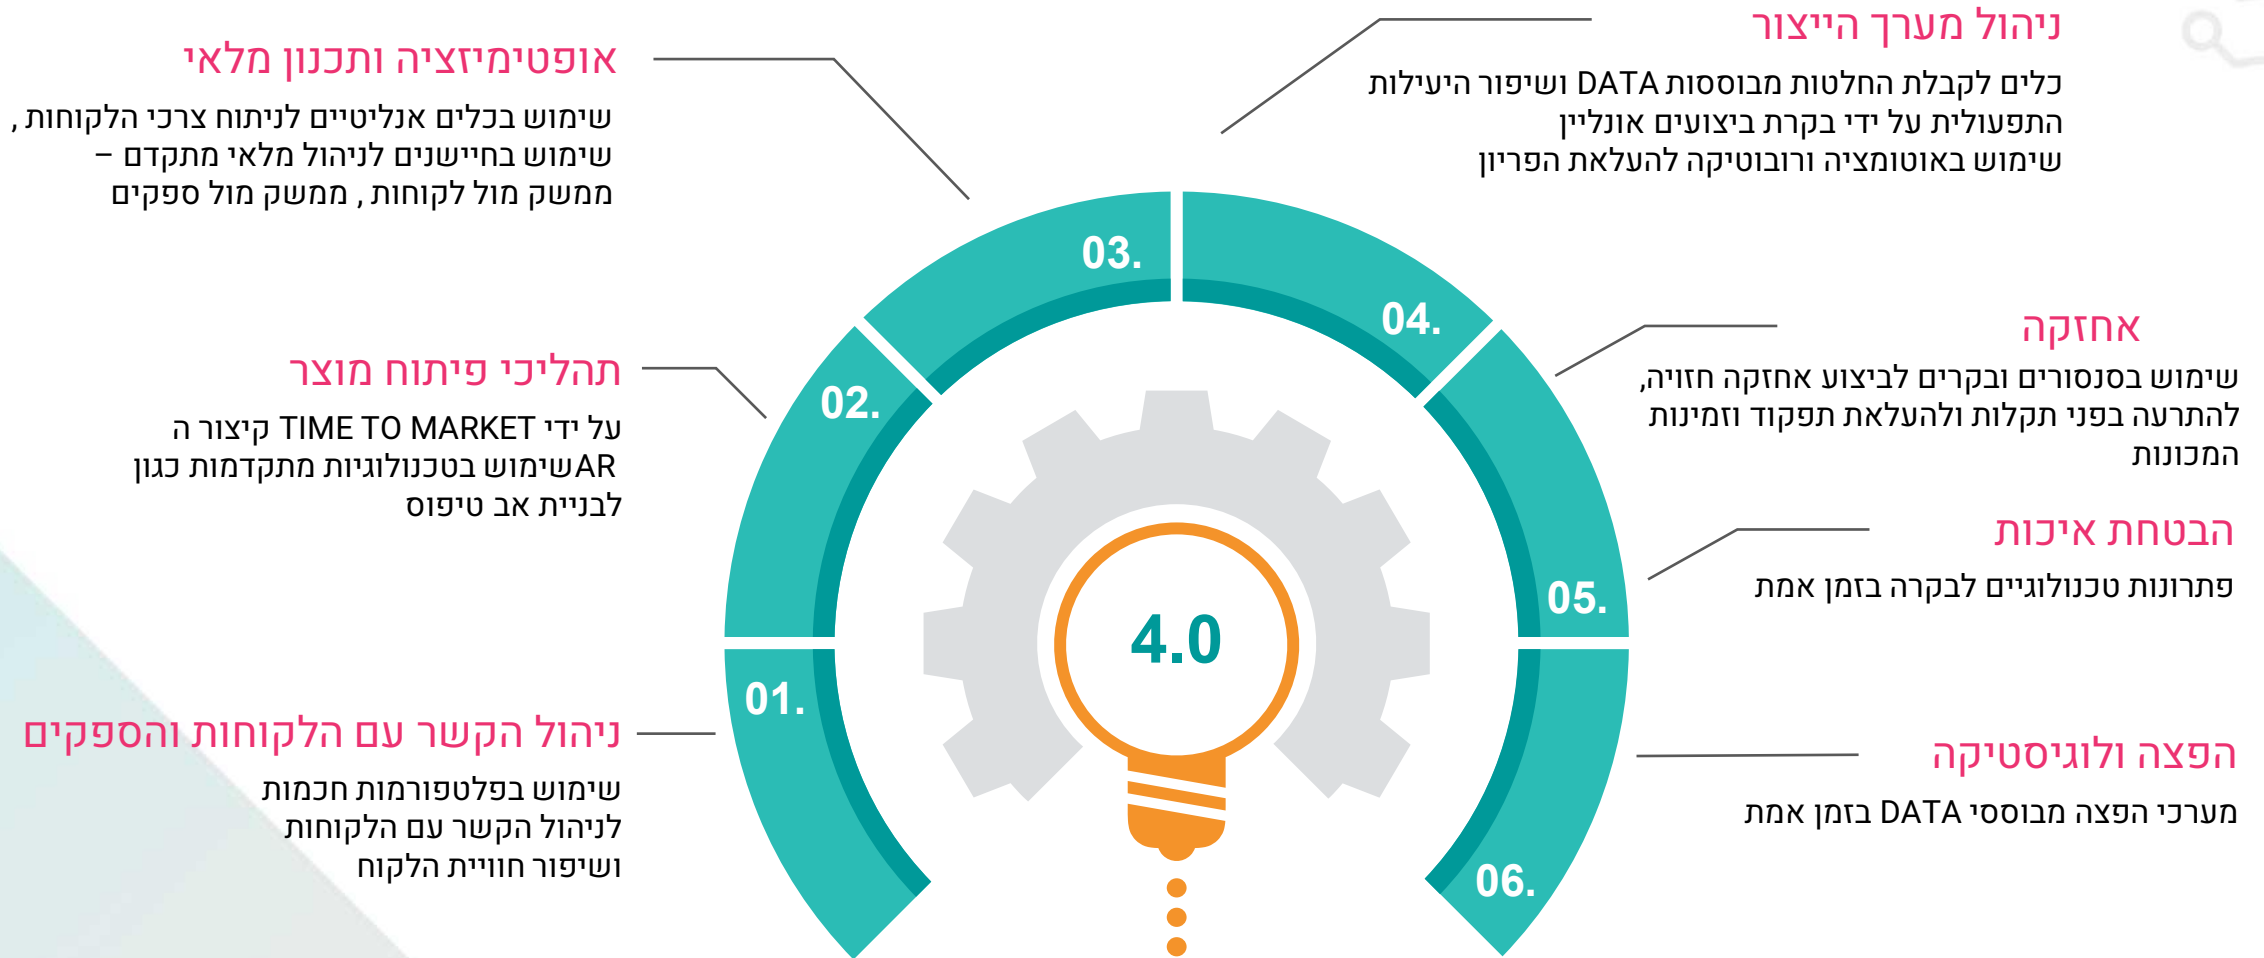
ניהול מערך הייצור
כלים לקבלת החלטות מבוססות DATA ושיפור היעילות התפעולית על ידי בקרת ביצועים אונליין
שימוש באוטומציה ורובוטיקה להעלאת הפריון

אופטימיזציה ותכנון מלאי
שימוש בכלים אנליטיים לניתוח צרכי הלקוחות ,
שימוש בחיישנים לניהול מלאי מתקדם –
ממשק מול לקוחות , ממשק מול ספקים

אחזקה
שימוש בסנסורים ובקרים לביצוע אחזקה חזויה,
להתרעה בפני תקלות ולהעלאת תפקוד וזמינות המכונות

תהליכי פיתוח מוצר
על ידי TIME TO MARKET קיצור ה
ARשימוש בטכנולוגיות מתקדמות כגון
לבניית אב טיפוס

הבטחת איכות
פתרונות טכנולוגיים לבקרה בזמן אמת

ניהול הקשר עם הלקוחות והספקים
שימוש בפלטפורמות חכמות
לניהול הקשר עם הלקוחות
ושיפור חוויית הלקוח

הפצה ולוגיסטיקה
מערכי הפצה מבוססי DATA בזמן אמת

03.
04.
02.
05.
01.
06.
4.0